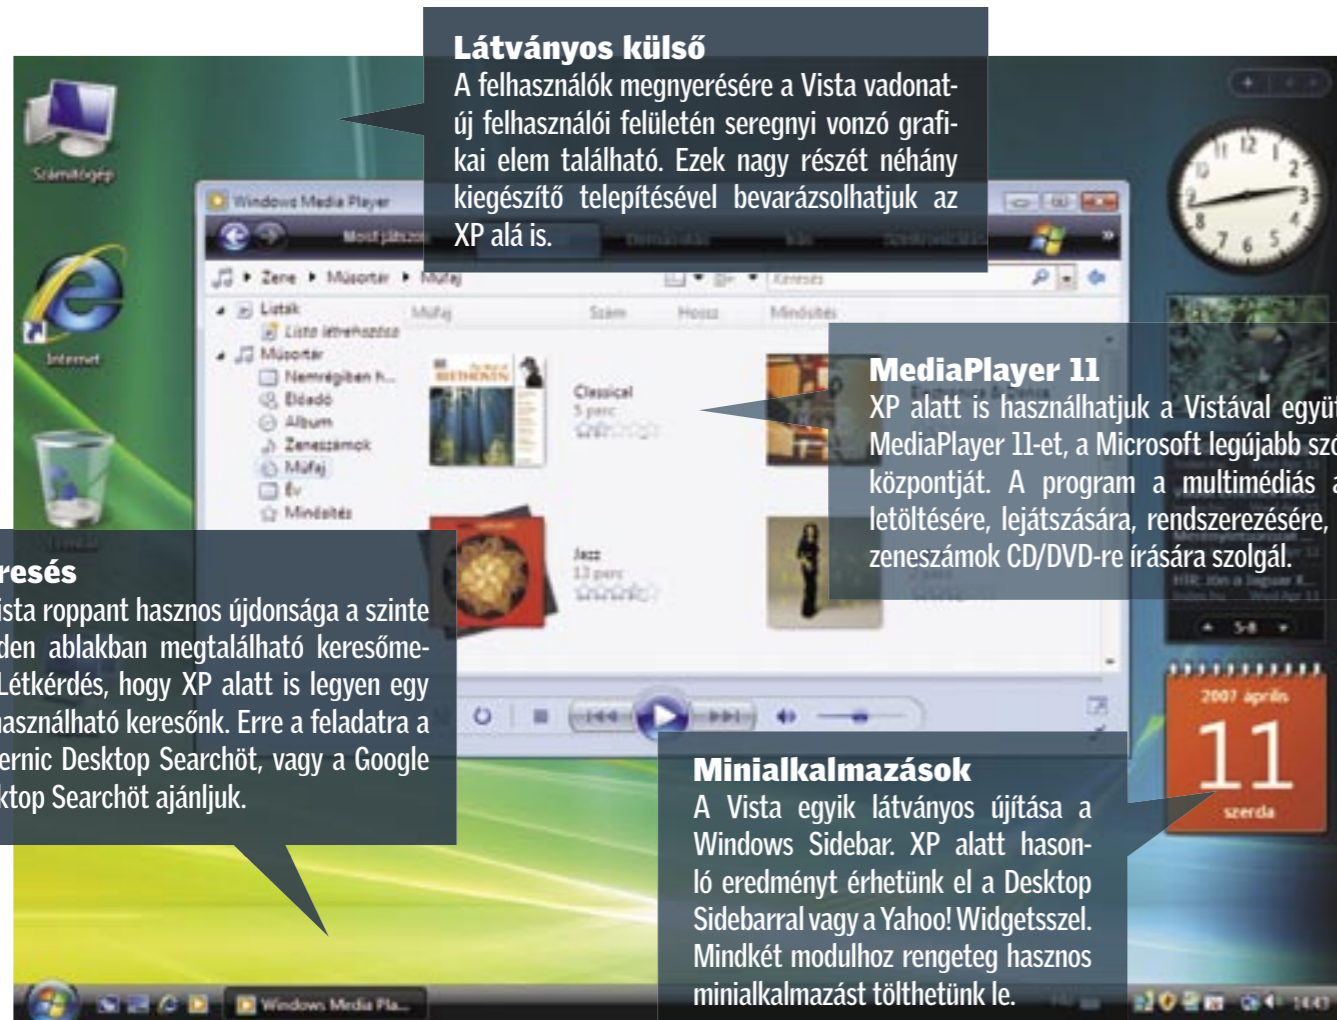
**Látványos külső**
A felhasználók megnyerésére a Vista vadonatúj felhasználói felületén seregnyi vonzó grafikai elem található. Ezek nagy részét néhány kiegészítő telepítésével bevarázsolhatjuk az XP alá is.

Számítógép

Internet

Windows Media Player

Most játszott

Zene ▸ Műsortár ▸ Műfaj

Keresés

Listák

Lista létrehozása

Műsortár

Nemrégiben h...

Előadó

Album

Zeneszámok

Műfaj

Év

Minősítés

Műfaj

Szám

Hossz

Minősítés

Classical

5 perc

Jazz

13 perc

**MediaPlayer 11**
XP alatt is használhatjuk a Vistával együt MediaPlayer 11-et, a Microsoft legújabb szó központját. A program a multimédiás a letöltésére, lejátszására, rendszerezésére, zeneszámok CD/DVD-re írására szolgál.

**resés**
ista roppant hasznos újdonsága a szinte den ablakban megtalálható keresőme- Létkérdés, hogy XP alatt is legyen egy asználható keresőnk. Erre a feladatra a ernic Desktop Searchöt, vagy a Google ktop Searchöt ajánljuk.

**Minialkalmazások**
A Vista egyik látványos újítása a Windows Sidebar. XP alatt hasonló eredményt érhetünk el a Desktop Sidebarral vagy a Yahoo! Widgetsszel. Mindkét modulhoz rengeteg hasznos minialkalmazást tölthetünk le.

2007 április

11

szerda

Windows Media Pla...

14:47